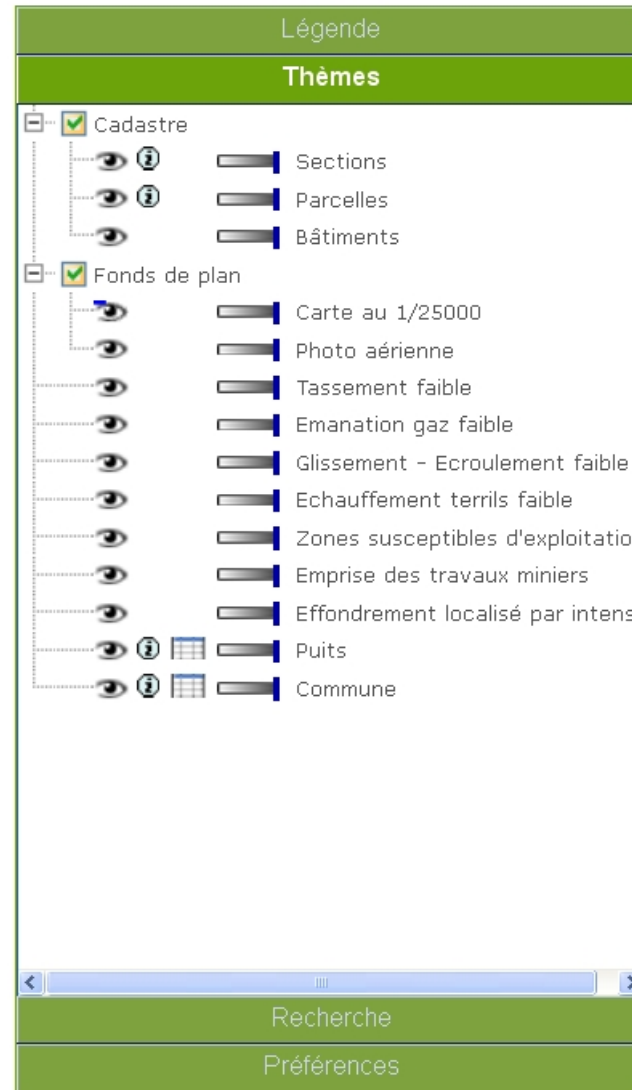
Légende

Thèmes

Cadastre

Sections

Parcelles

Bâtiments

Fonds de plan

Carte au 1/25000

Photo aérienne

Tassement faible

Emanation gaz faible

Glissement - Ecroulement faible

Echauffement terrils faible

Zones susceptibles d'exploitatio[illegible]

Emprise des travaux miniers

Effondrement localisé par intens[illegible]

Puits

Commune

Recherche

Préférences